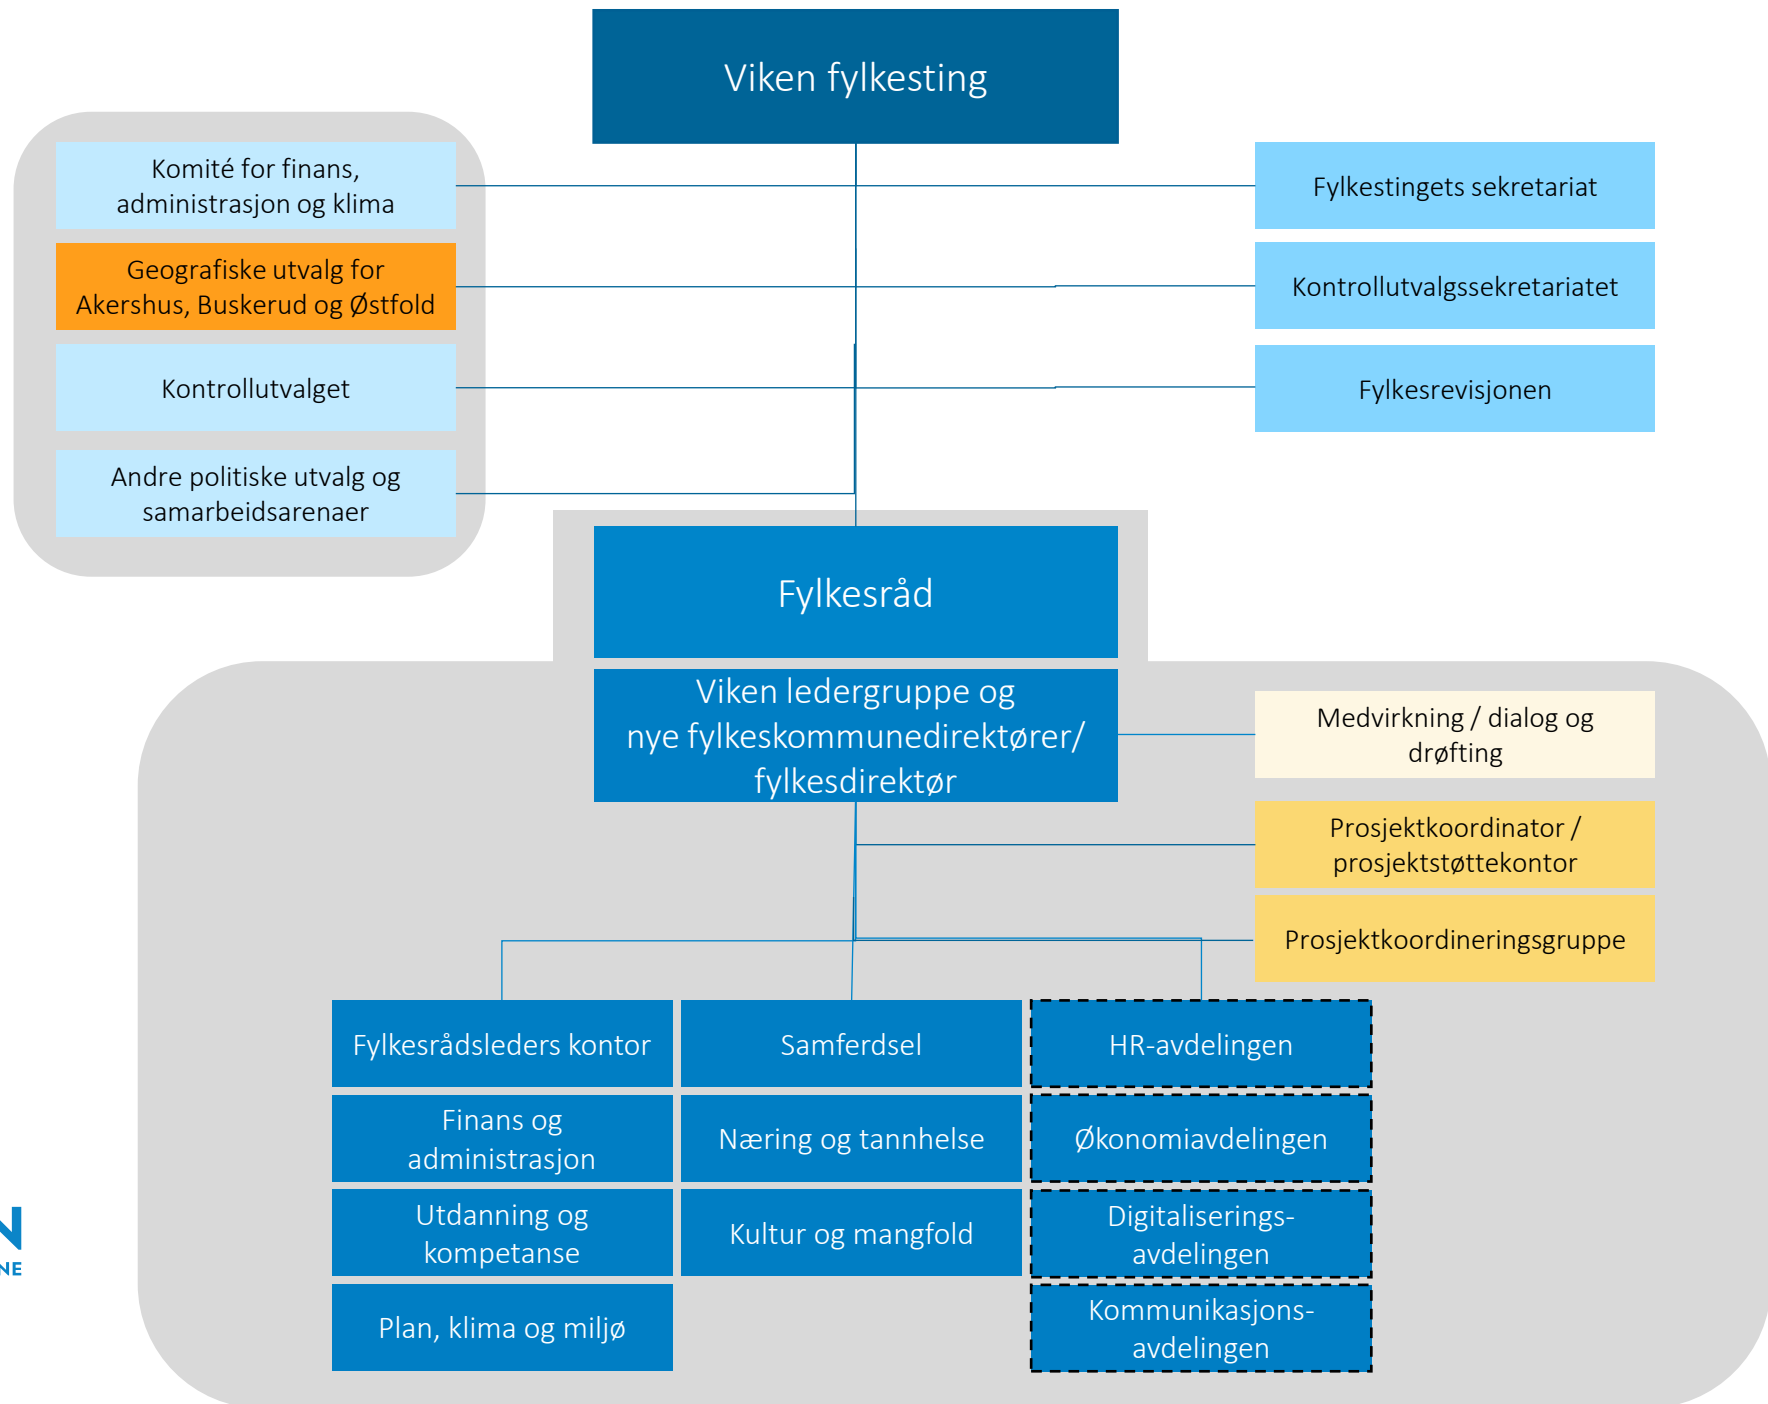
Viken fylkesting

Komité for finans, administrasjon og klima

Geografiske utvalg for Akershus, Buskerud og Østfold

Kontrollutvalget

Andre politiske utvalg og samarbeidsarenaer

Fylkestingets sekretariat

Kontrollutvalgssekretariatet

Fylkesrevisjonen

Fylkesråd

Viken ledergruppe og nye fylkeskommunedirektører/ fylkesdirektør

Medvirkning / dialog og drøfting

Prosjektkoordinator / prosjektstøttekontor

Prosjektkoordineringsgruppe

Fylkesrådsleders kontor

Finans og administrasjon

Utdanning og kompetanse

Plan, klima og miljø

Samferdsel

Næring og tannhelse

Kultur og mangfold

HR-avdelingen

Økonomiavdelingen

Digitaliseringsavdelingen

Kommunikasjonsavdelingen

N
NE